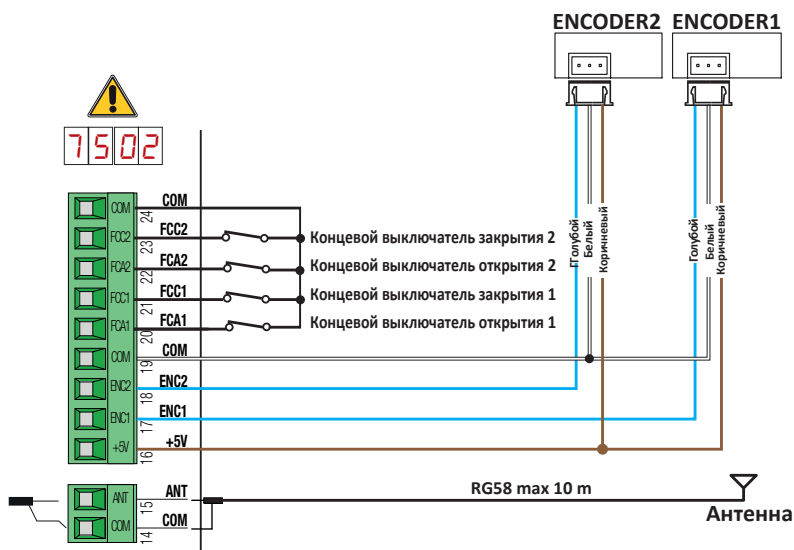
ENCODER2 ENCODER1

7502

COM 24 COM
FCC2 23 FCC2 Концевой выключатель закрытия 2
FCA2 22 FCA2 Концевой выключатель открытия 2
FCC1 21 FCC1 Концевой выключатель закрытия 1
FCA1 20 FCA1 Концевой выключатель открытия 1
COM 19 COM
ENC2 18 ENC2
ENC1 17 ENC1
+5V 16 +5V

Голубой Белый Коричневый
Голубой Белый Коричневый

ANT 15 ANT
COM 14 COM

RG58 max 10 m

Антенна